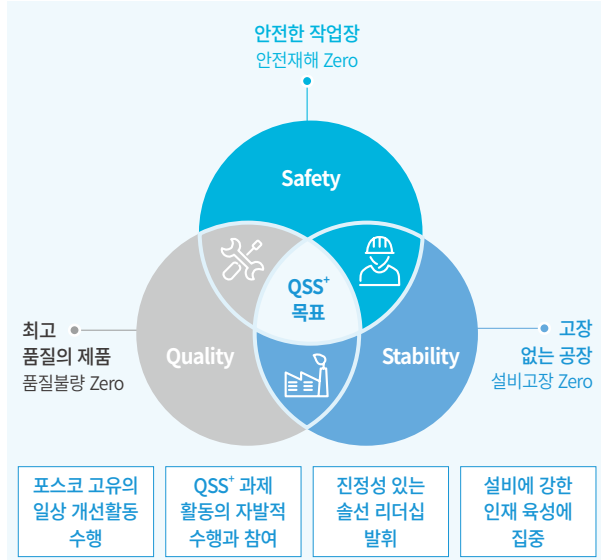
안전한 작업장
안전재해 Zero

Safety

QSS$^+$
목표

최고
품질의 제품
품질불량 Zero

Quality

Stability

고장
없는 공장
설비고장 Zero

포스코 고유의 일상 개선활동 수행

QSS$^+$ 과제 활동의 자발적 수행과 참여

진정성 있는 솔선 리더십 발휘

설비에 강한 인재 육성에 집중